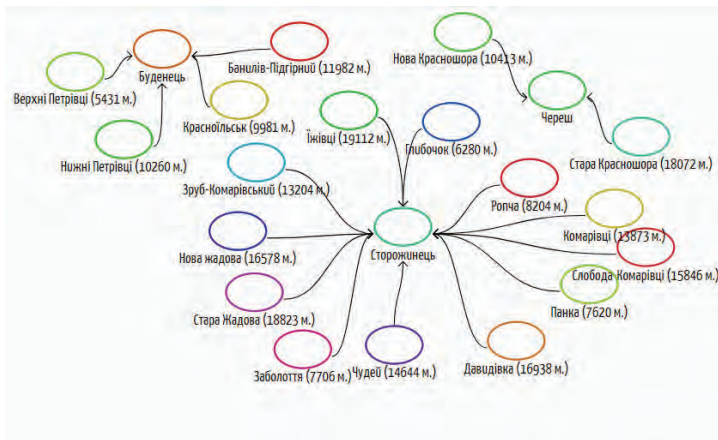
Буденець

Верхні Петрівці (5431 м.)

Нижні Петрівці (10260 м.)

Банилів-Підгірний (11982 м.)

Красноїльськ (9981 м.)

Нова Красношора (10413 м.)

Череш

Стара Красношора (18072 м.)

Їжівці (19112 м.)

Глибочок (6280 м.)

Зруб-Комарівський (13204 м.)

Ропча (8204 м.)

Комарівці (13873 м.)

Нова жадова (16578 м.)

Сторожинець

Слобода-Комарівці (15846 м.)

Панка (7620 м.)

Стара Жадова (18823 м.)

Заболоття (7706 м.)

Чудей (14644 м.)

Давидівка (16938 м.)